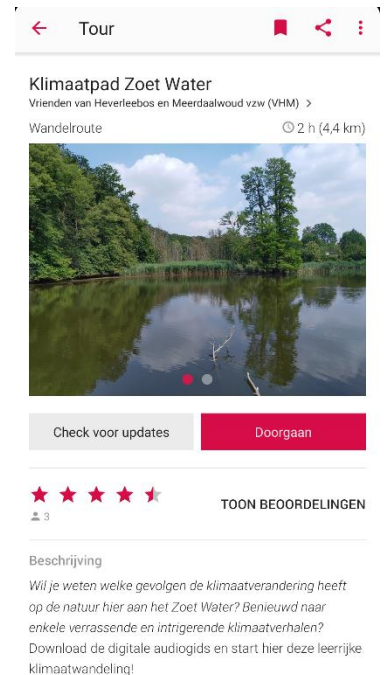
Tour

Klimaatpad Zoet Water
Vrienden van Heverleebos en Meerdaalwoud vzw (VHM) >

Wandelroute
2 h (4,4 km)

Check voor updates
Doorgaan

3
TOON BEOORDELINGEN

Beschrijving
Wil je weten welke gevolgen de klimaatverandering heeft op de natuur hier aan het Zoet Water? Benieuwd naar enkele verrassende en intrigerende klimaatverhalen? Download de digitale audiogids en start hier deze leerrijke klimaatwandeling!